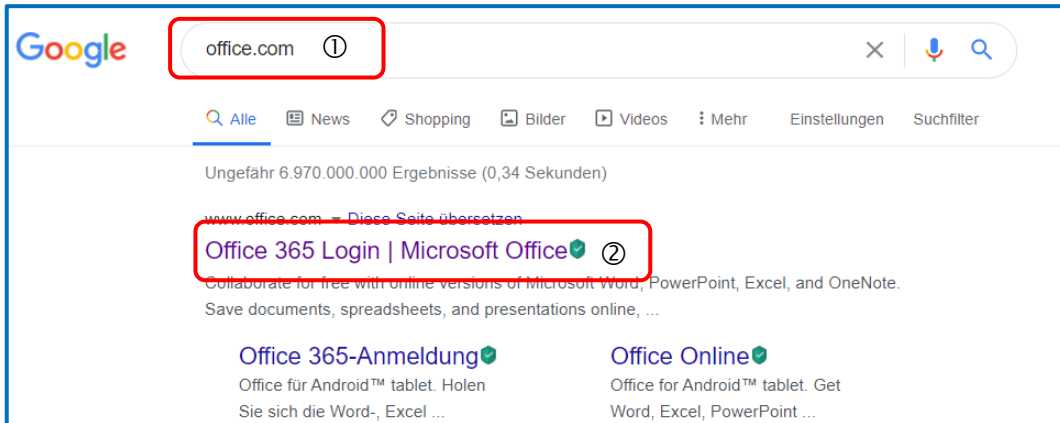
Google

office.com ①

Alle News Shopping Bilder Videos Mehr Einstellungen Suchfilter

Ungefähr 6.970.000.000 Ergebnisse (0,34 Sekunden)

www.office.com ▾ Diese Seite übersetzen

Office 365 Login | Microsoft Office ②

Collaborate for free with online versions of Microsoft Word, PowerPoint, Excel, and OneNote. Save documents, spreadsheets, and presentations online, ...

Office 365-Anmeldung

Office für Android™ tablet. Holen Sie sich die Word-, Excel ...

Office Online

Office for Android™ tablet. Get Word, Excel, PowerPoint ...